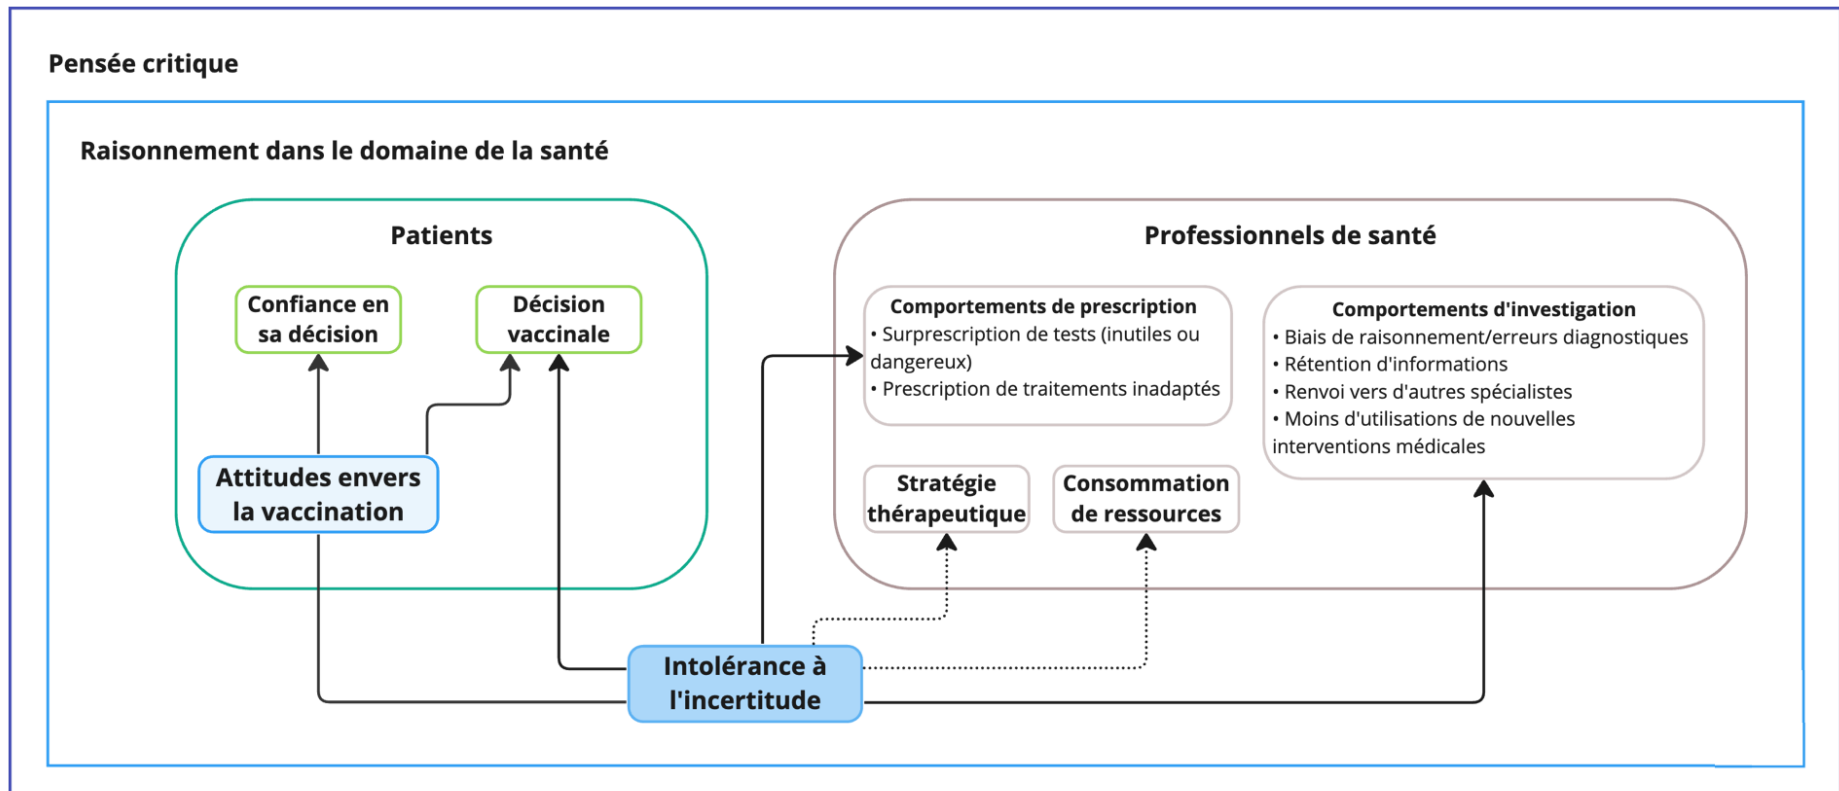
Pensée critique

Raisonnement dans le domaine de la santé

Patients

Confiance en sa décision

Décision vaccinale

Attitudes envers la vaccination

Professionnels de santé

Comportements de prescription
• Surprescription de tests (inutiles ou dangereux)
• Prescription de traitements inadaptés

Comportements d'investigation
• Biais de raisonnement/erreurs diagnostiques
• Rétention d'informations
• Renvoi vers d'autres spécialistes
• Moins d'utilisations de nouvelles interventions médicales

Stratégie thérapeutique

Consommation de ressources

Intolérance à l'incertitude